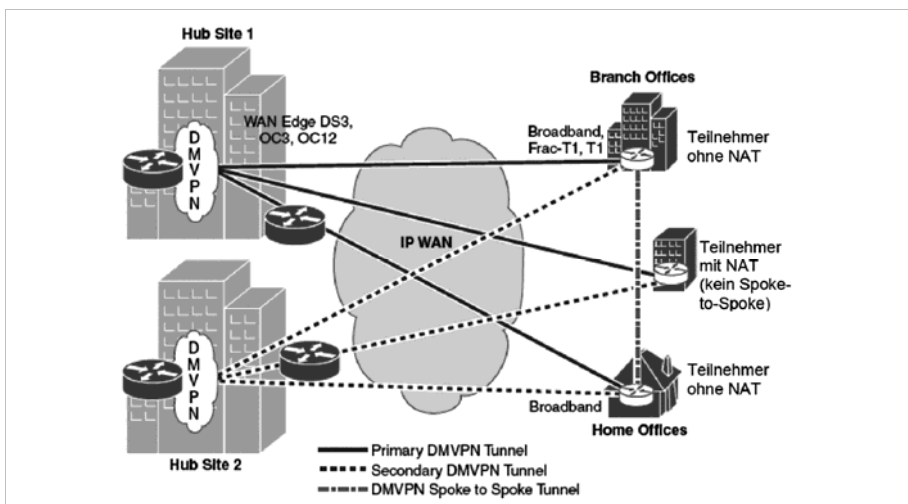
Hub Site 1

WAN Edge DS3, OC3, OC12

DMVPN

Branch Offices

Broadband, Frac-T1, T1

Teilnehmer ohne NAT

IP WAN

Teilnehmer mit NAT (kein Spoke-to-Spoke)

Hub Site 2

DMVPN

Teilnehmer ohne NAT

Broadband

Home Offices

Primary DMVPN Tunnel

Secondary DMVPN Tunnel

DMVPN Spoke to Spoke Tunnel